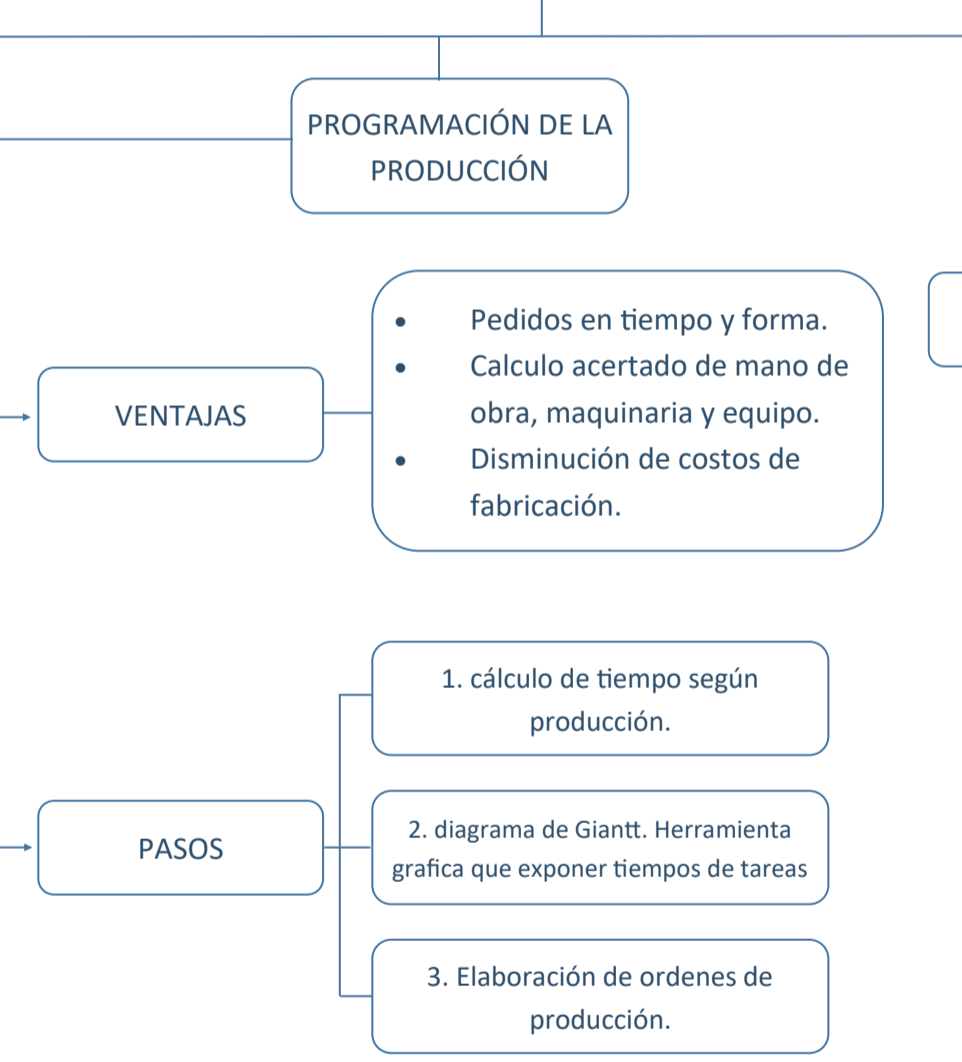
PROGRAMACIÓN DE LA PRODUCCIÓN

VENTAJAS

- Pedidos en tiempo y forma.
- Calculo acertado de mano de obra, maquinaria y equipo.
- Disminución de costos de fabricación.

PASOS

1. cálculo de tiempo según producción.

2. diagrama de Giantt. Herramienta grafica que exponer tiempos de tareas

3. Elaboración de ordenes de producción.